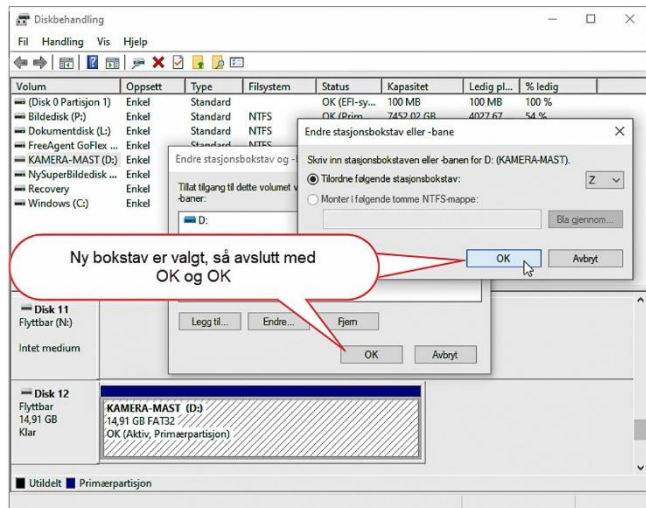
Diskbehandling

Fil Handling Vis Hjelp

| Volum | Oppsett | Type | Filsystem | Status | Kapasitet | Ledig pl... | % ledig |
|---|---|---|---|---|---|---|---|
| (Disk 0 Partisjon 1) | Enkel | Standard | | OK (EFI-sy... | 100 MB | 100 MB | 100 % |
| Bildedisk (P:) | Enkel | Standard | NTFS | OK (Prim... | 7452,02 GB | 4027,67 | 54 % |
| Dokumentdisk (L:) | Enkel | Standard | NTFS | | | | |
| FreeAgent GoFlex ... | Enkel | Standard | NTFS | | | | |
| KAMERA-MAST (D:) | Enkel | Standard | | | | | |
| NySuperBildedisk ... | Enkel | | | | | | |
| Recovery | Enkel | | | | | | |
| Windows (C:) | Enkel | | | | | | |

Endre stasjonsbokstav og -

Tillat tilgang til dette volumet v -baner:

D:

Legg til... Endre... Fjern

OK Avbryt

Endre stasjonsbokstav eller -bane

Skriv inn stasjonsbokstaven eller -banen for D: (KAMERA-MAST).

Tilordne følgende stasjonsbokstav: Z

Monter i følgende tomme NTFS-mappe:

Bla gjennom...

OK Avbryt

Ny bokstav er valgt, så avslutt med OK og OK

Disk 11
Flyttbar (N:)

Intet medium

Disk 12
Flyttbar
14,91 GB
Klar

KAMERA-MAST (D:)
14,91 GB FAT32
OK (Aktiv, Primærpartisjon)

Utildelt Primærpartisjon